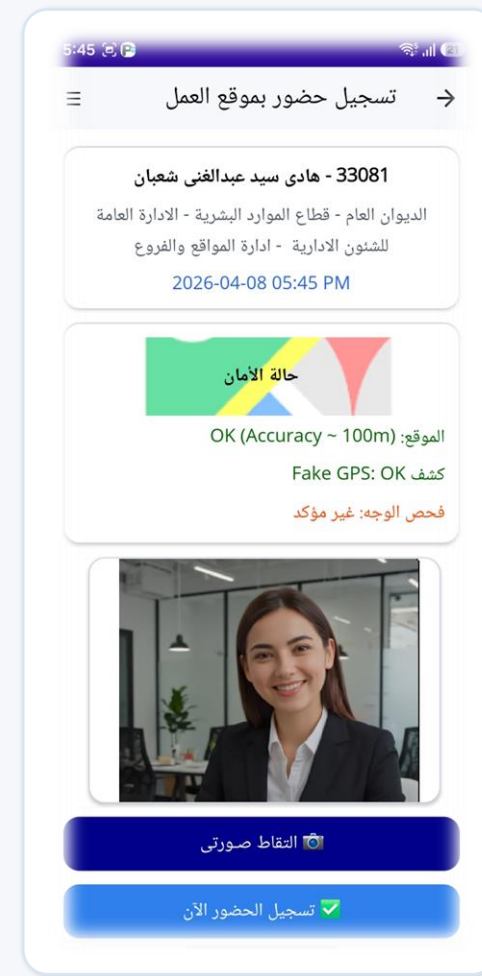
5:45

تسجيل حضور بموقع العمل

33081 - هادى سيد عبدالغنى شعبان

الديوان العام - قطاع الموارد البشرية - الادارة العامة للشئون الادارية - ادارة المواقع والفروع

2026-04-08 05:45 PM

حالة الأمان

الموقع: OK (Accuracy ~ 100m)

كشف Fake GPS: OK

فحص الوجه: غير مؤكد

📷 التقاط صورتى

✅ تسجيل الحضور الآن